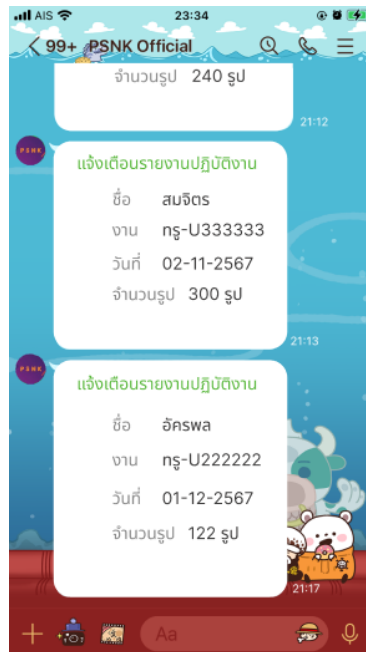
AIS 23:34

< 99+ PSNK Official

จำนวนรูป 240 รูป

21:12

PSNK

แจ้งเตือนรายงานปฏิบัติงาน

ชื่อ สมจิตร

งาน กรู-U333333

วันที่ 02-11-2567

จำนวนรูป 300 รูป

21:13

PSNK

แจ้งเตือนรายงานปฏิบัติงาน

ชื่อ อัครพล

งาน กรู-U222222

วันที่ 01-12-2567

จำนวนรูป 122 รูป

21:17

Aa